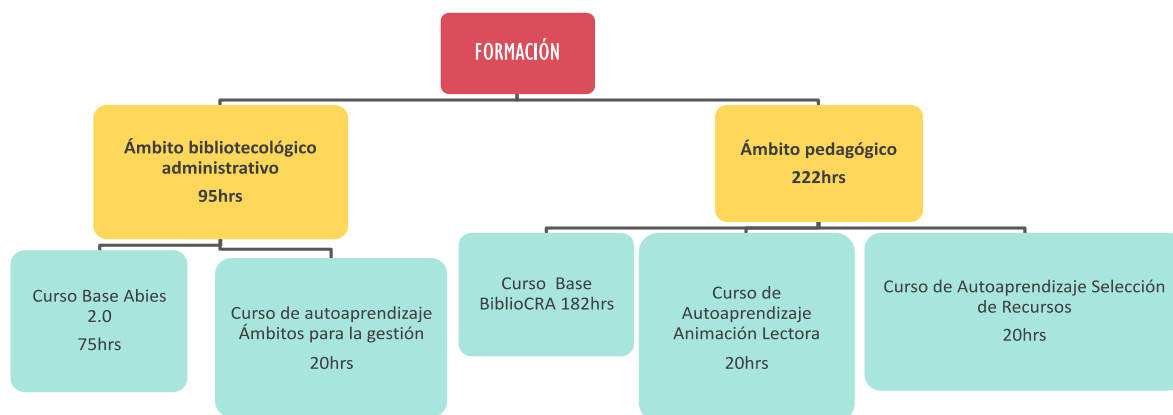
FORMACIÓN

Ámbito bibliotecológico administrativo
95hrs

Ámbito pedagógico
222hrs

Curso Base Abies 2.0
75hrs

Curso de autoaprendizaje Ámbitos para la gestión
20hrs

Curso Base BiblioCRA 182hrs

Curso de Autoaprendizaje Animación Lectora
20hrs

Curso de Autoaprendizaje Selección de Recursos
20hrs